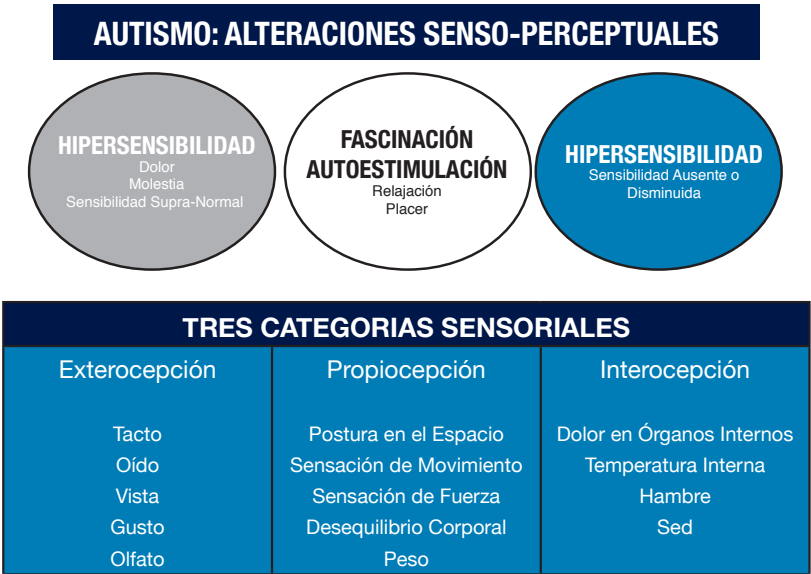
AUTISMO: ALTERACIONES SENSO-PERCEPTUALES

HIPERSENSIBILIDAD
Dolor
Molestia
Sensibilidad Supra-Normal

FASCINACIÓN
AUTOESTIMULACIÓN
Relajación
Placer

HIPERSENSIBILIDAD
Sensibilidad Ausente o Disminuida

TRES CATEGORIAS SENSORIALES

| Exterocepción | Propiocepción | Interocepción |
|---|---|---|
| Tacto | Postura en el Espacio | Dolor en Órganos Internos |
| Oído | Sensación de Movimiento | Temperatura Interna |
| Vista | Sensación de Fuerza | Hambre |
| Gusto | Desequilibrio Corporal | Sed |
| Olfato | Peso | |